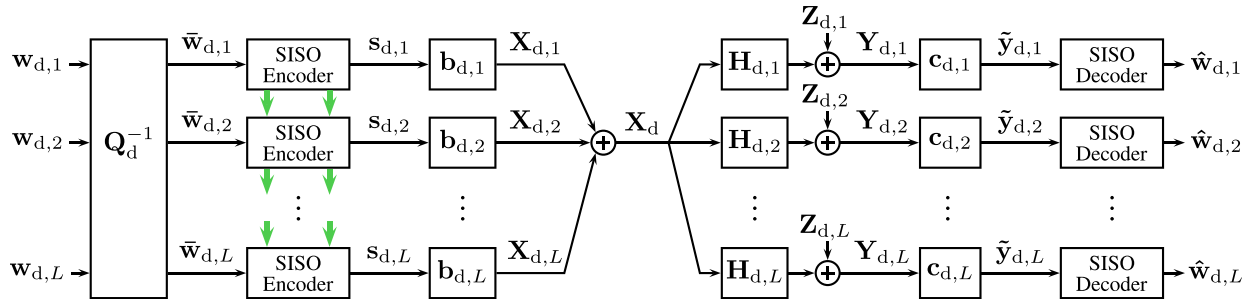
$\mathbf{w}_{\mathrm{d},1}$
$\mathbf{w}_{\mathrm{d},2}$
$\mathbf{w}_{\mathrm{d},L}$

$\mathbf{Q}_{\mathrm{d}}^{-1}$

$\bar{\mathbf{w}}_{\mathrm{d},1}$
$\bar{\mathbf{w}}_{\mathrm{d},2}$
$\bar{\mathbf{w}}_{\mathrm{d},L}$

SISO Encoder
SISO Encoder
SISO Encoder

$\mathbf{s}_{\mathrm{d},1}$
$\mathbf{s}_{\mathrm{d},2}$
$\mathbf{s}_{\mathrm{d},L}$

$\mathbf{b}_{\mathrm{d},1}$
$\mathbf{b}_{\mathrm{d},2}$
$\mathbf{b}_{\mathrm{d},L}$

$\mathbf{X}_{\mathrm{d},1}$
$\mathbf{X}_{\mathrm{d},2}$
$\mathbf{X}_{\mathrm{d},L}$

$\mathbf{X}_{\mathrm{d}}$

$\mathbf{H}_{\mathrm{d},1}$
$\mathbf{H}_{\mathrm{d},2}$
$\mathbf{H}_{\mathrm{d},L}$

$\mathbf{Z}_{\mathrm{d},1}$
$\mathbf{Z}_{\mathrm{d},2}$
$\mathbf{Z}_{\mathrm{d},L}$

$\mathbf{Y}_{\mathrm{d},1}$
$\mathbf{Y}_{\mathrm{d},2}$
$\mathbf{Y}_{\mathrm{d},L}$

$\mathbf{c}_{\mathrm{d},1}$
$\mathbf{c}_{\mathrm{d},2}$
$\mathbf{c}_{\mathrm{d},L}$

$\tilde{\mathbf{y}}_{\mathrm{d},1}$
$\tilde{\mathbf{y}}_{\mathrm{d},2}$
$\tilde{\mathbf{y}}_{\mathrm{d},L}$

SISO Decoder
SISO Decoder
SISO Decoder

$\hat{\mathbf{w}}_{\mathrm{d},1}$
$\hat{\mathbf{w}}_{\mathrm{d},2}$
$\hat{\mathbf{w}}_{\mathrm{d},L}$